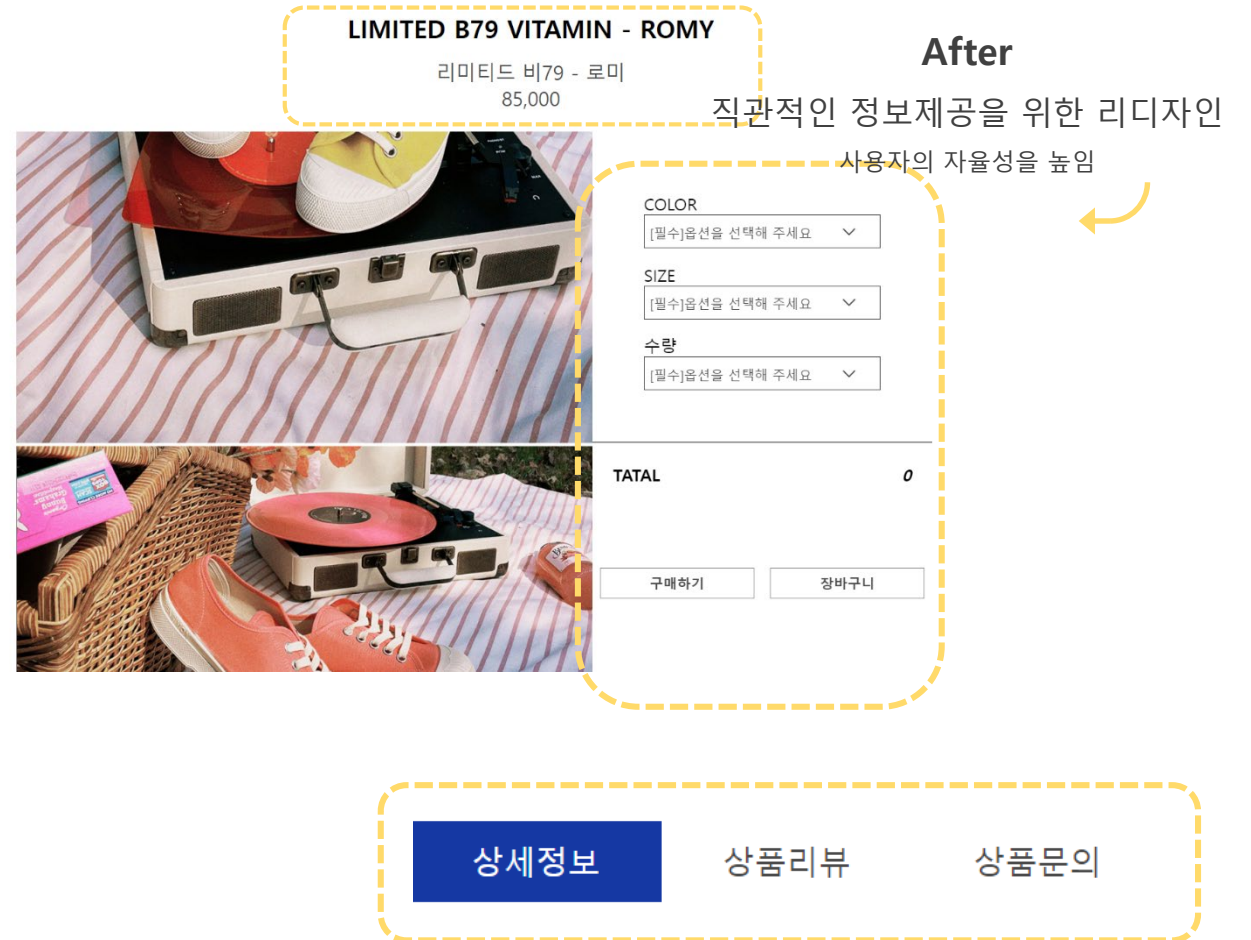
LIMITED B79 VITAMIN - ROMY

리미티드 비79 - 로미
85,000

After

직관적인 정보제공을 위한 리디자인

사용자의 자율성을 높임

COLOR
[필수]옵션을 선택해 주세요

SIZE
[필수]옵션을 선택해 주세요

수량
[필수]옵션을 선택해 주세요

TATAL 0

구매하기 장바구니

상세정보 상품리뷰 상품문의